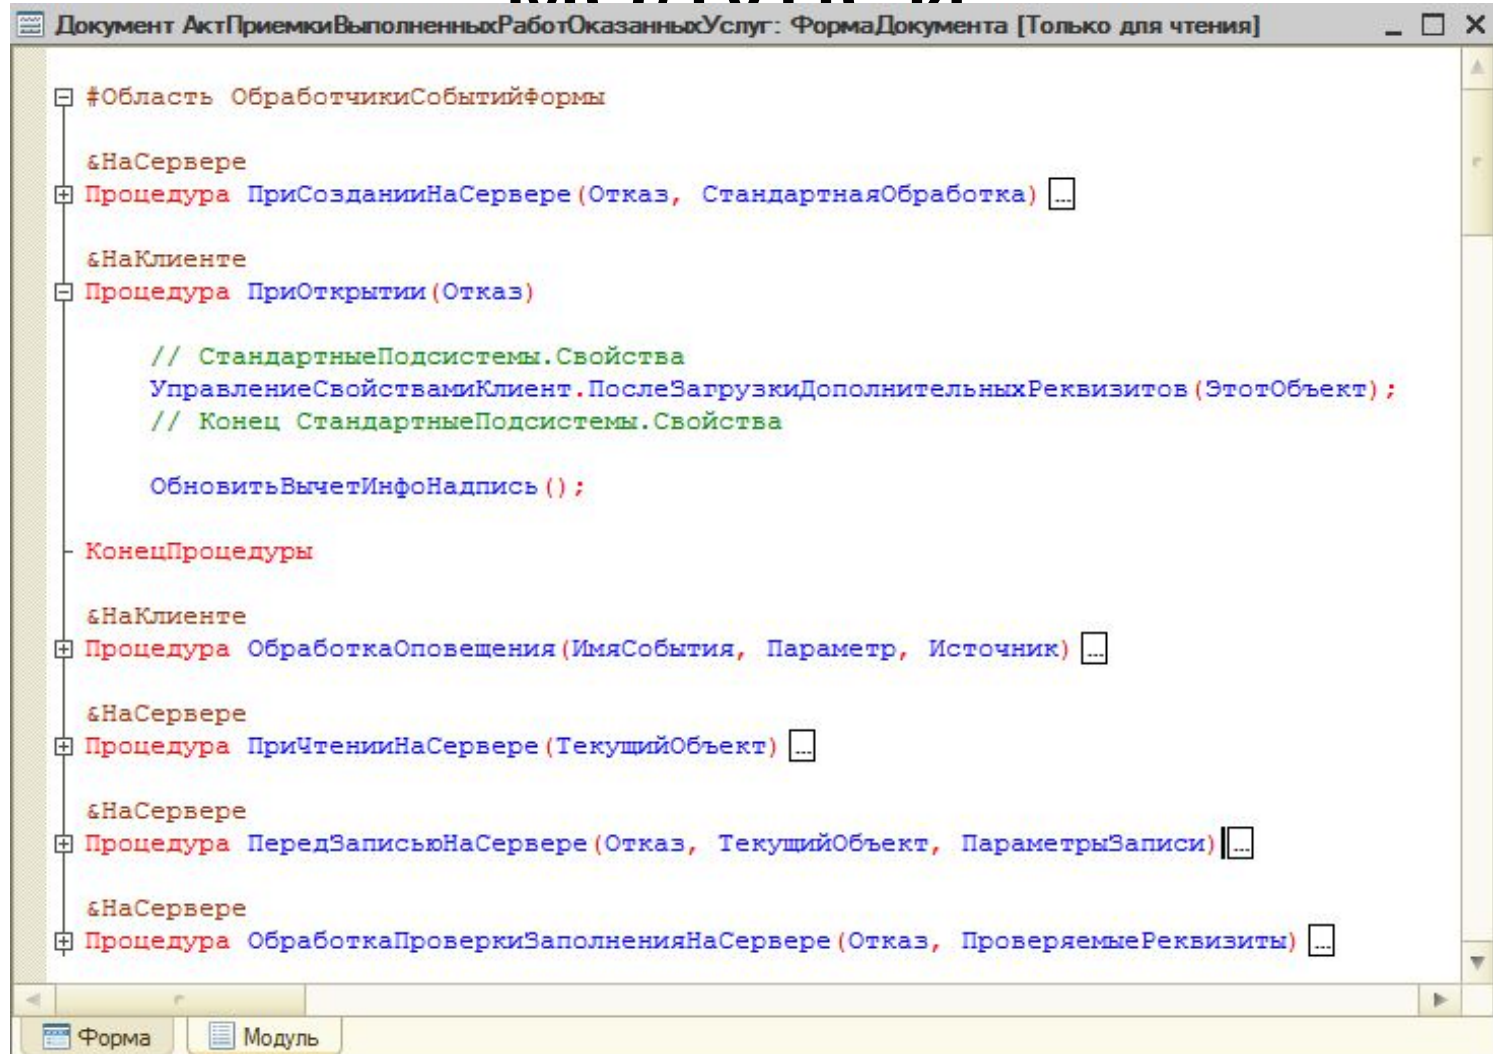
Документ АктПриемкиВыполненныхРаботОказанныхУслуг: ФормаДокумента [Только для чтения]

#Область ОбработчикиСобытийФормы

&НаСервере
Процедура ПриСозданииНаСервере(Отказ, СтандартнаяОбработка) ...

&НаКлиенте
Процедура ПриОткрытии(Отказ)

// СтандартныеПодсистемы.Свойства
УправлениеСвойствамиКлиент.ПослеЗагрузкиДополнительныхРеквизитов(ЭтотОбъект);
// Конец СтандартныеПодсистемы.Свойства

ОбновитьВычетИнфоНадпись();

КонецПроцедуры

&НаКлиенте
Процедура ОбработкаОповещения(ИмяСобытия, Параметр, Источник) ...

&НаСервере
Процедура ПриЧтенииНаСервере(ТекущийОбъект) ...

&НаСервере
Процедура ПередЗаписьюНаСервере(Отказ, ТекущийОбъект, ПараметрыЗаписи) ...

&НаСервере
Процедура ОбработкаПроверкиЗаполненияНаСервере(Отказ, ПроверяемыеРеквизиты) ...

Форма
Модуль